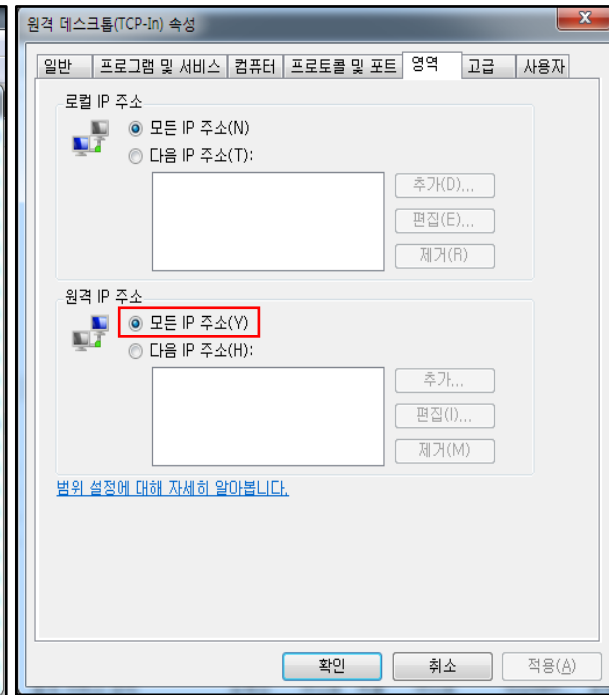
원격 데스크톱(TCP-In) 속성

x

일반 | 프로그램 및 서비스 | 컴퓨터 | 프로토콜 및 포트 | 영역 | 고급 | 사용자

로컬 IP 주소

모든 IP 주소(N)

다음 IP 주소(T):

추가(D)...

편집(E)...

제거(R)

원격 IP 주소

모든 IP 주소(Y)

다음 IP 주소(H):

추가...

편집(I)...

제거(M)

범위 설정에 대해 자세히 알아봅니다.

확인

취소

적용(A)